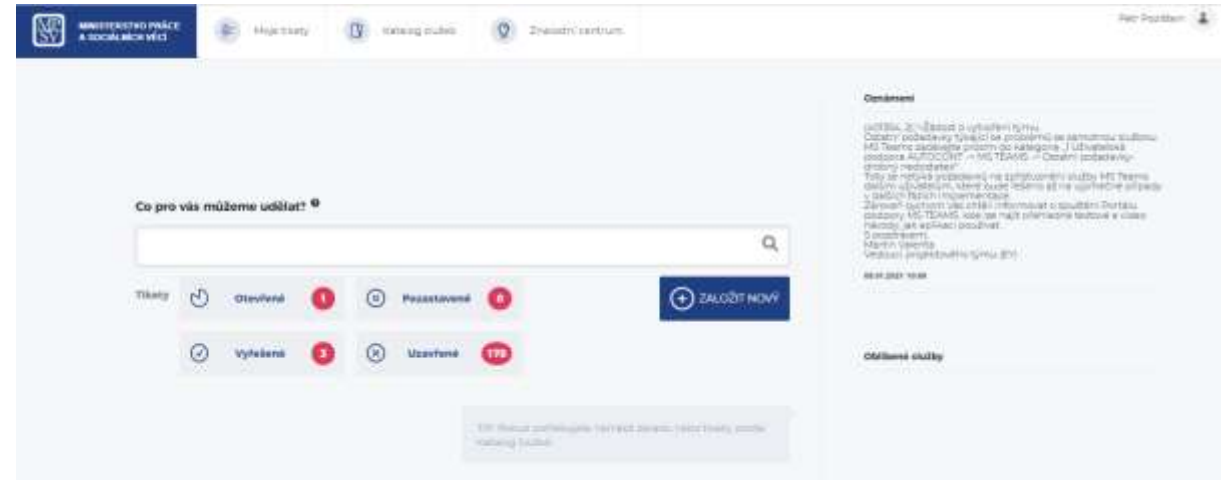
MINISTERSTVO PRÁCE A SOCIÁLNÍCH VĚCÍ

Moje tikety

Katalog služeb

Znalostní centrum

Petr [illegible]

Co pro vás můžeme udělat?

Tikety

Otevřené 1

Pozastavené 0

Vyřešené 3

Uzavřené 170

ZALOŽIT NOVÝ

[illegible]

Oznámení

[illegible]

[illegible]

Oblíbené služby